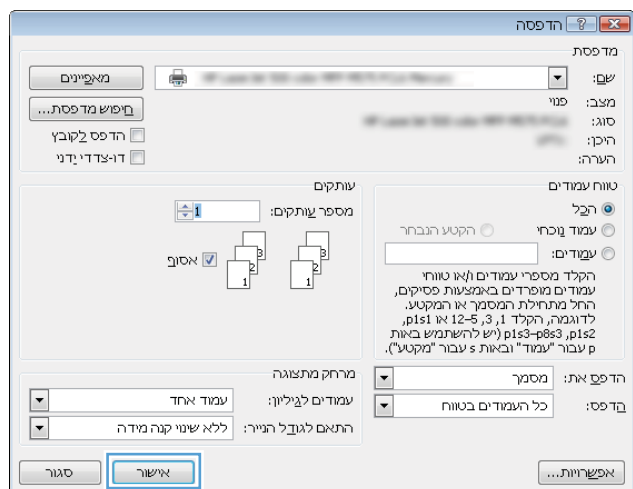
הדפסה

מדפסת

שם: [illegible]
מאפיינים

מצב: פנוי
סוג: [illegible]
היכן: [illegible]
הערה:

חיפוש מדפסת...
הדפס לקובץ
דו-צדדי ידני

טווח עמודים
הכל
עמוד נוכחי
הקטע הנבחר
עמודים:

הקלד מספרי עמודים ו/או טווחי עמודים מופרדים באמצעות פסיקים, החל מתחילת המסמך או המקטע. לדוגמה, הקלד 1, 3, 5–12 או p1s1, p1s2, p1s3–p8s3 (יש להשתמש באות p עבור "עמוד" ובאות s עבור "מקטע").

עותקים
מספר עותקים: 1
אסוף

הדפס את: מסמך
הדפס: כל העמודים בטווח

מרחק מתצוגה
עמודים לגיליון: עמוד אחד
התאם לגודל הנייר: ללא שינוי קנה מידה

אפשרויות...
אישור
סגור